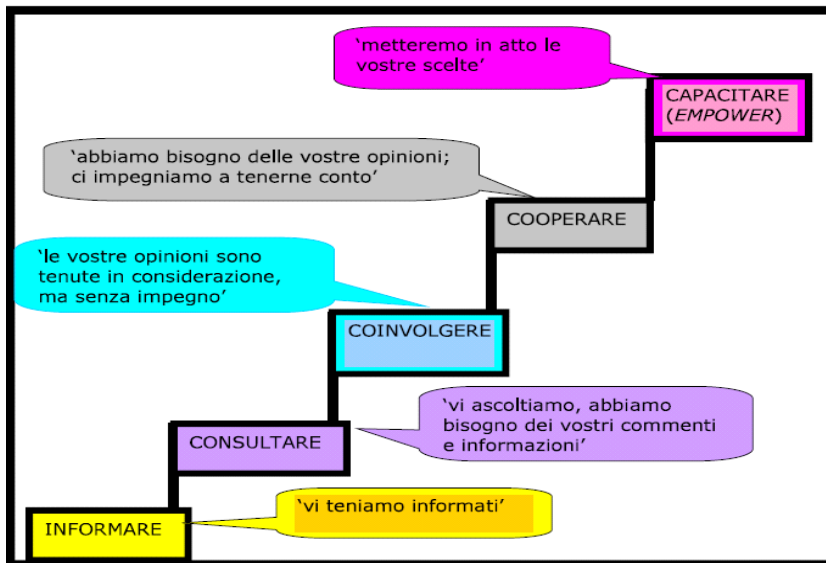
'metteremo in atto le vostre scelte'

CAPACITARE (*EMPOWER*)

'abbiamo bisogno delle vostre opinioni; ci impegniamo a tenerne conto'

COOPERARE

'le vostre opinioni sono tenute in considerazione, ma senza impegno'

COINVOLGERE

'vi ascoltiamo, abbiamo bisogno dei vostri commenti e informazioni'

CONSULTARE

'vi teniamo informati'

INFORMARE